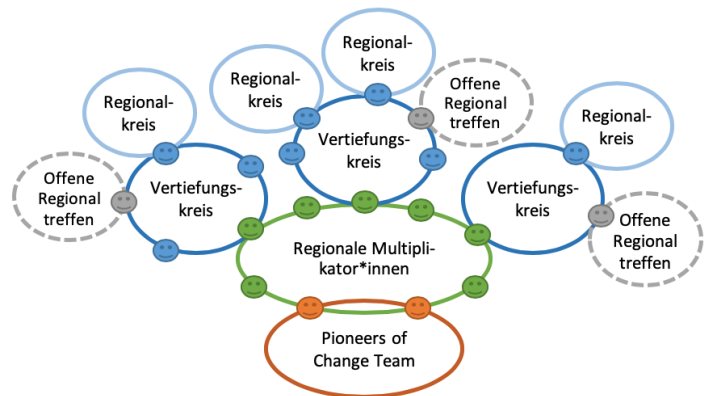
Regional-kreis

Regional-kreis

Regional-kreis

Offene Regional treffen

Regional-kreis

Offene Regional treffen

Vertiefungs-kreis

Vertiefungs-kreis

Vertiefungs-kreis

Offene Regional treffen

Regionale Multiplikator*innen

Pioneers of Change Team